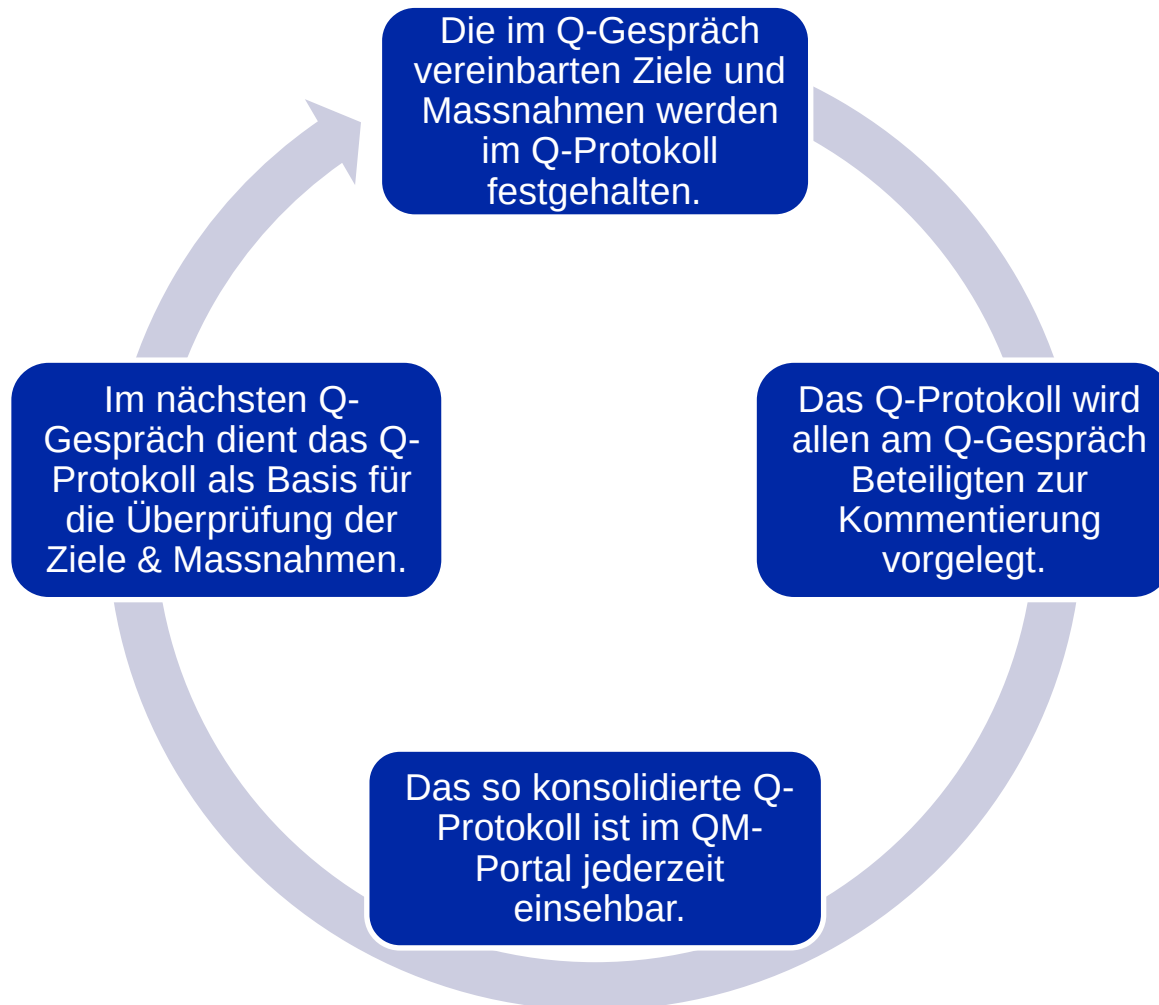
Die im Q-Gespräch vereinbarten Ziele und Massnahmen werden im Q-Protokoll festgehalten.

Das Q-Protokoll wird allen am Q-Gespräch Beteiligten zur Kommentierung vorgelegt.

Das so konsolidierte Q-Protokoll ist im QM-Portal jederzeit einsehbar.

Im nächsten Q-Gespräch dient das Q-Protokoll als Basis für die Überprüfung der Ziele & Massnahmen.